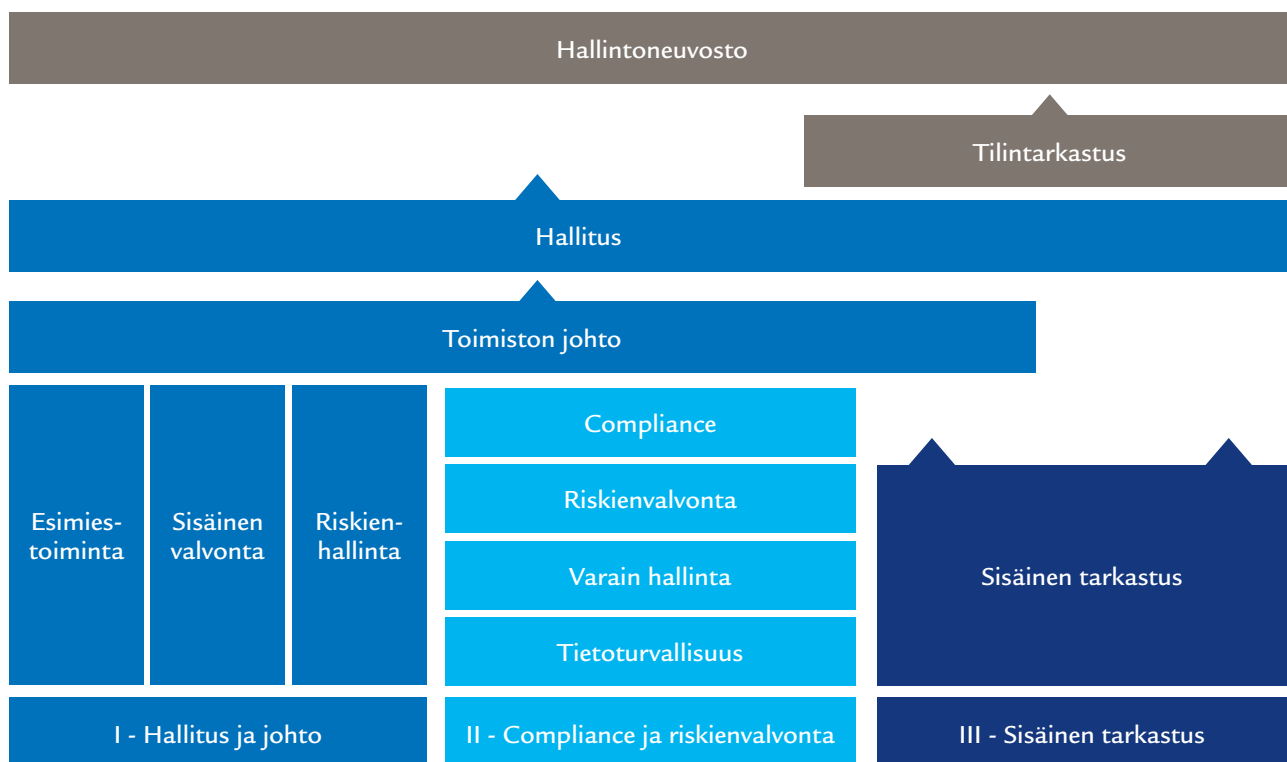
Hallintoneuvosto

Tilintarkastus

Hallitus

Toimiston johto

Esimiestoiminta

Sisäinen valvonta

Riskienhallinta

Compliance

Riskienvalvonta

Varain hallinta

Tietoturvallisuus

Sisäinen tarkastus

I - Hallitus ja johto

II - Compliance ja riskienvalvonta

III - Sisäinen tarkastus